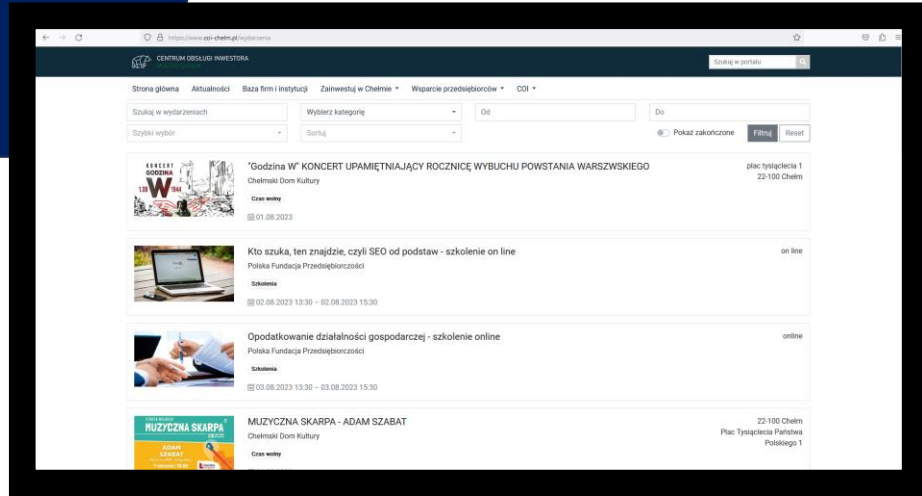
https://www.coi-chelm.pl/wydarzenia

CENTRUM OBSŁUGI INWESTORA

Szukaj w portalu

Strona główna Aktualności Baza firm i instytucji Zainwestuj w Chełmie Wsparcie przedsiębiorców COI

Szukaj w wydarzeniach
Wybierz kategorię
Od
Do
Szybki wybór
Sortuj
Pokaż zakończone
Filtruj
Reset

KONCERT GODZINA W 1.08 1944

"Godzina W" KONCERT UPAMIĘTNIAJĄCY ROCZNICĘ WYBUCHU POWSTANIA WARSZWSKIEGO
Chełmski Dom Kultury
Czas wolny
01.08.2023
plac tysiąclecia 1
22-100 Chełm

Kto szuka, ten znajdzie, czyli SEO od podstaw - szkolenie on line
Polska Fundacja Przedsiębiorczości
Szkolenia
02.08.2023 13:30 – 02.08.2023 15:30
on line

Opodatkowanie działalności gospodarczej - szkolenie online
Polska Fundacja Przedsiębiorczości
Szkolenia
03.08.2023 13:30 – 03.08.2023 15:30
online

MUZYCZNA SKARPA ADAM SZABAT

MUZYCZNA SKARPA - ADAM SZABAT
Chełmski Dom Kultury
Czas wolny
22-100 Chełm
Plac Tysiąclecia Państwa Polskiego 1